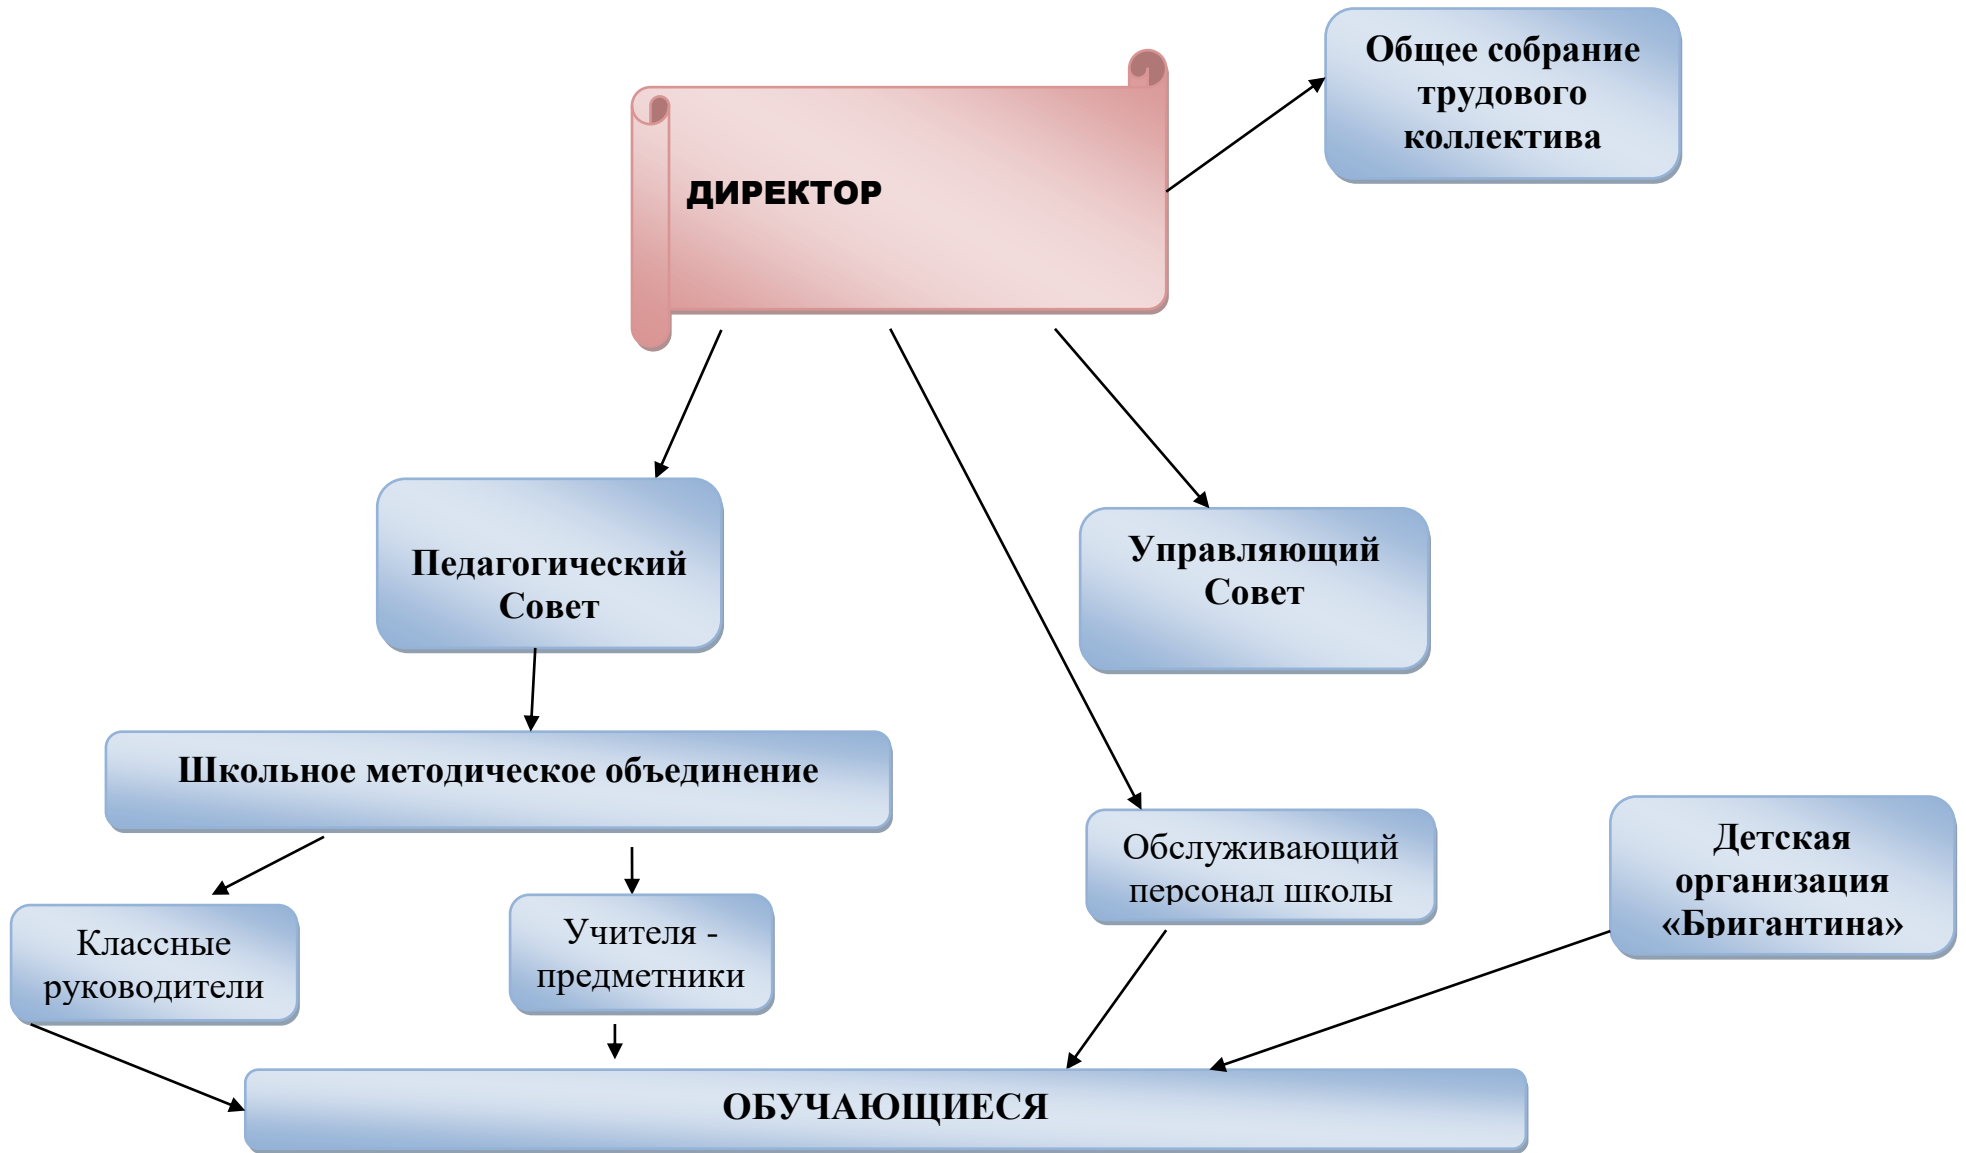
ДИРЕКТОР

Общее собрание трудового коллектива

Педагогический Совет

Управляющий Совет

Школьное методическое объединение

Обслуживающий персонал школы

Детская организация «Бригантина»

Классные руководители

Учителя - предметники

ОБУЧАЮЩИЕСЯ